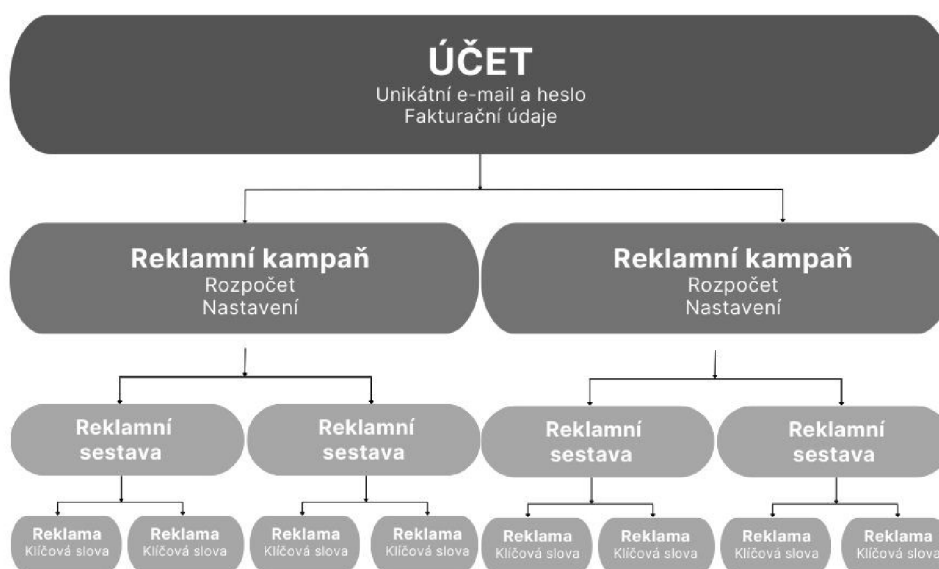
ÚČET
Unikátní e-mail a heslo
Fakturační údaje

Reklamní kampaň
Rozpočet
Nastavení

Reklamní kampaň
Rozpočet
Nastavení

Reklamní sestava

Reklamní sestava

Reklamní sestava

Reklamní sestava

Reklama
Klíčová slova

Reklama
Klíčová slova

Reklama
Klíčová slova

Reklama
Klíčová slova

Reklama
Klíčová slova

Reklama
Klíčová slova

Reklama
Klíčová slova

Reklama
Klíčová slova